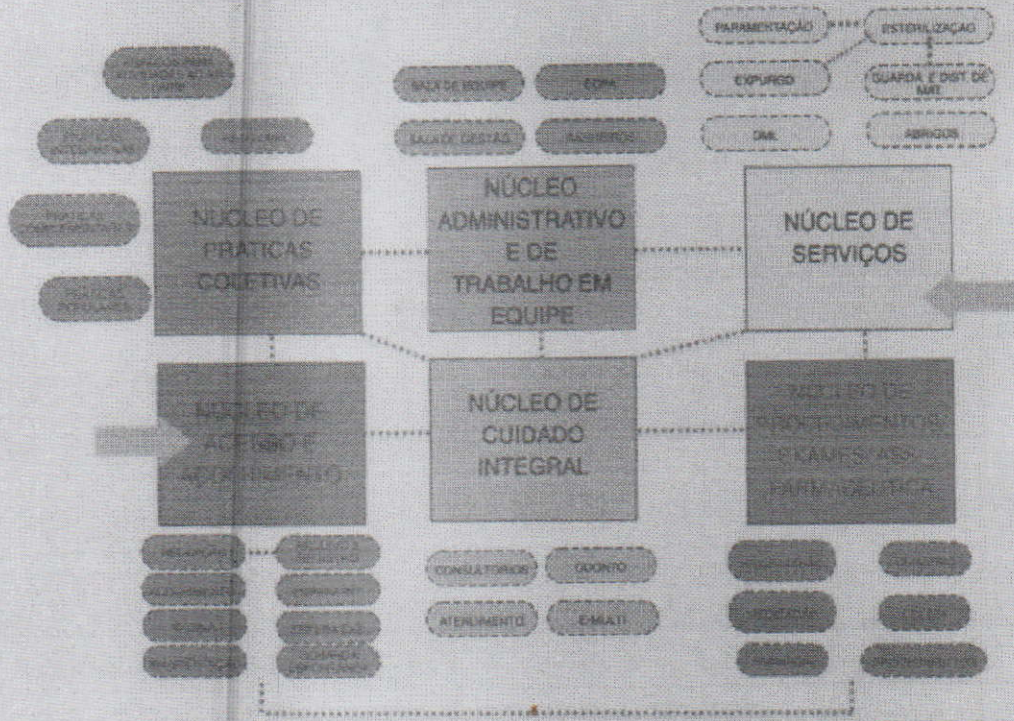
PARAMENTAÇÃO
ESTERILIZAÇÃO
EXPURGO
GUARDA E DIST DE MAT
DML
ABRIGOS

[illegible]
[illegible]
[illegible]
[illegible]
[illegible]

SALA DE EQUIPE
COPA
SALA DE GESTÃO
SANITÁRIOS

NÚCLEO DE PRÁTICAS COLETIVAS

NÚCLEO ADMINISTRATIVO E DE TRABALHO EM EQUIPE

NÚCLEO DE SERVIÇOS

NÚCLEO DE ACESSO E ACOLHIMENTO

NÚCLEO DE CUIDADO INTEGRAL

NÚCLEO DE PROCEDIMENTOS, EXAMES E ASS. FARMACÊUTICA

RECEPÇÃO
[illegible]
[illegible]
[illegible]
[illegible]
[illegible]
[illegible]
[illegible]

CONSULTÓRIOS
ODONTO
ATENDIMENTO
E-MULTI

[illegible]
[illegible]
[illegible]
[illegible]
FARMÁCIA
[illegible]